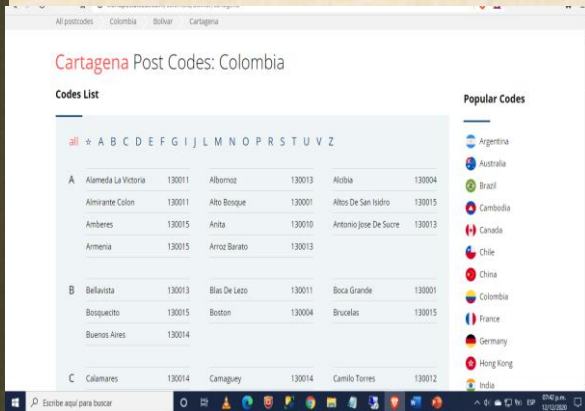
All postcodes › Colombia › Bolívar › Cartagena

Cartagena Post Codes: Colombia

Codes List

all ☆ A B C D E F G I J L M N O P R S T U V Z

A

| Alameda La Victoria | 130011 | Albornoz | 130013 | Alcibia | 130004 |
|---|---|---|---|---|---|
| Almirante Colon | 130011 | Alto Bosque | 130001 | Altos De San Isidro | 130015 |
| Amberes | 130015 | Anita | 130010 | Antonio Jose De Sucre | 130013 |
| Armenia | 130015 | Arroz Barato | 130013 | | |

B

| Bellavista | 130013 | Blas De Lezo | 130011 | Boca Grande | 130001 |
|---|---|---|---|---|---|
| Bosquecito | 130015 | Boston | 130004 | Brucelas | 130015 |
| Buenos Aires | 130014 | | | | |

C

| Calamares | 130014 | Camaguey | 130014 | Camilo Torres | 130012 |
|---|---|---|---|---|---|

Popular Codes

Argentina
Australia
Brazil
Cambodia
Canada
Chile
China
Colombia
France
Germany
Hong Kong
India

Escribe aquí para buscar

ESP 07:40 p.m. 12/12/2020